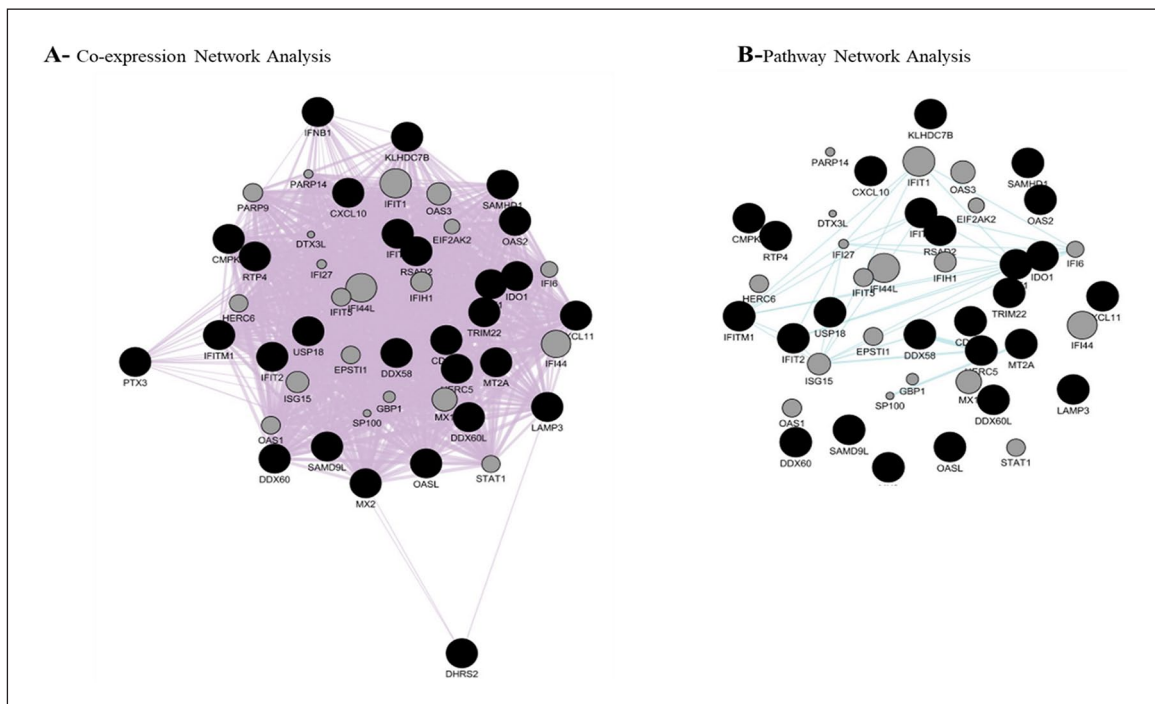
A- Co-expression Network Analysis

IFNB1
KLHDC7B
PARP14
PARP9
IFIT1
CXCL10
OAS3
SAMHD1
OAS2
DTX3L
EIF2AK2
CMPK
RTP4
RSAD2
IFI27
IFI6
IFI44L
IFIH1
IDO1
IFIT5
HERC6
TRIM22
XCL11
IFITM1
USP18
PTX3
IFIT2
EPSTI1
DDX58
IFI44
MT2A
ISG15
HERC5
GBP1
MX1
SP100
DDX60L
LAMP3
OAS1
SAMD9L
DDX60
OASL
STAT1
MX2
DHRS2

B-Pathway Network Analysis

KLHDC7B
PARP14
IFIT1
CXCL10
OAS3
SAMHD1
OAS2
DTX3L
EIF2AK2
CMPK
RTP4
RSAD2
IFI27
IFI6
IFI44L
IFIH1
IFIT5
IDO1
HERC6
TRIM22
XCL11
USP18
IFITM1
IFIT2
EPSTI1
DDX58
IFI44
MT2A
ISG15
HERC5
GBP1
SP100
MX1
DDX60L
LAMP3
OAS1
DDX60
SAMD9L
OASL
STAT1